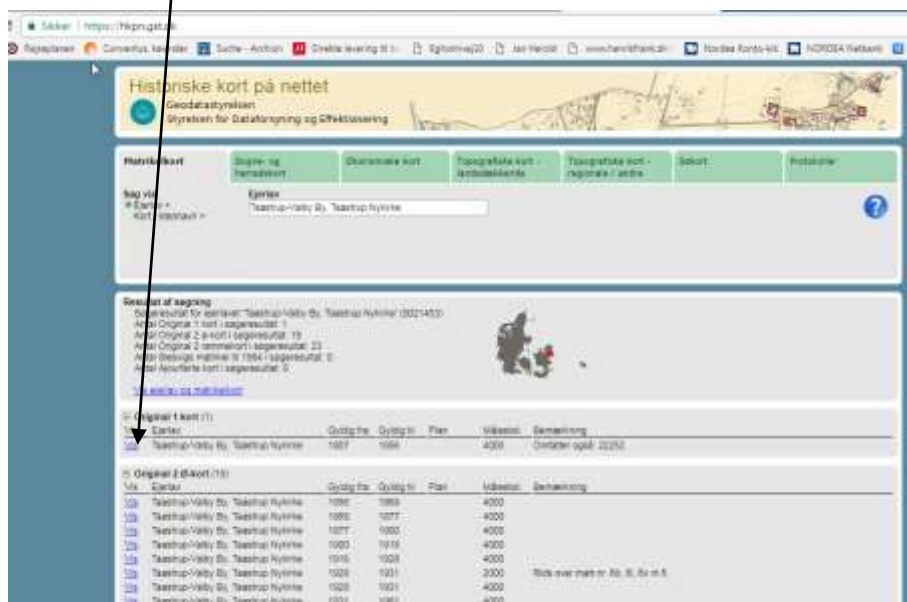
Sikker | https://hkpn.gst.dk

Rejseplanen Conventus kalender Suche - Archion Direkte levering til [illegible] Egholmvej20 Jan Harold www.henrikfrank.dk Nordea Konto-kik NORDEA Netbank

Historiske kort på nettet
Geodatastyrelsen
Styrelsen for Dataforsyning og Effektivisering

| Matrikelkort | Sogne- og herredskort | Økonomiske kort | Topografiske kort - landsdækkende | Topografiske kort - regionale / andre | Søkort | Protokoller |
|---|---|---|---|---|---|---|

Søg via:
Ejerlav
Kort, stednavn

Ejerlav
Taastrup-Valby By, Taastrup Nykirke

Resultat af søgning
Søgeresultat for ejerlavet 'Taastrup-Valby By, Taastrup Nykirke' (50221453)
Antal Original 1 kort i søgeresultat: 1
Antal Original 2 di-kort i søgeresultat: 19
Antal Original 2 rammekort i søgeresultat: 23
Antal Bebyg. matrikel til 1964 i søgeresultat: 0
Antal Ajourførte kort i søgeresultat: 0

Vis ejerlav på matrikelkort

Original 1 kort (1)

| Vis | Ejerlav | Gyldig fra | Gyldig til | Plan | Målestok | Bemærkning |
|---|---|---|---|---|---|---|
| Vis | Taastrup-Valby By, Taastrup Nykirke | 1807 | 1886 | | 4000 | Omfatter også: 22252 |

Original 2 di-kort (19)

| Vis | Ejerlav | Gyldig fra | Gyldig til | Plan | Målestok | Bemærkning |
|---|---|---|---|---|---|---|
| Vis | Taastrup-Valby By, Taastrup Nykirke | 1886 | 1860 | | 4000 | |
| Vis | Taastrup-Valby By, Taastrup Nykirke | 1860 | 1877 | | 4000 | |
| Vis | Taastrup-Valby By, Taastrup Nykirke | 1877 | 1880 | | 4000 | |
| Vis | Taastrup-Valby By, Taastrup Nykirke | 1880 | 1916 | | 4000 | |
| Vis | Taastrup-Valby By, Taastrup Nykirke | 1916 | 1920 | | 4000 | |
| Vis | Taastrup-Valby By, Taastrup Nykirke | 1920 | 1931 | | 2000 | Rids over matr.nr. 5b, 8i, 8o m.fl. |
| Vis | Taastrup-Valby By, Taastrup Nykirke | 1920 | 1931 | | 4000 | |
| Vis | Taastrup-Valby By, Taastrup Nykirke | 1931 | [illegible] | | 4000 | |